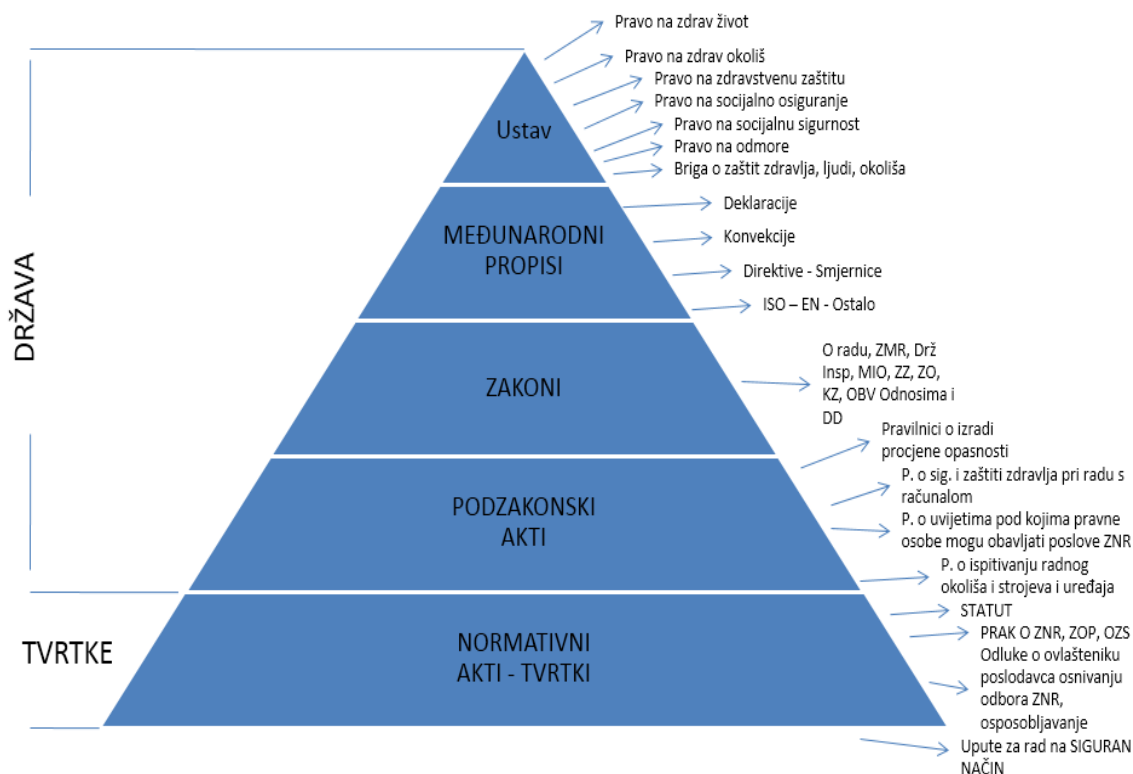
DRŽAVA

TVRTKE

Ustav

Pravo na zdrav život
Pravo na zdrav okoliš
Pravo na zdravstvenu zaštitu
Pravo na socijalno osiguranje
Pravo na socijalnu sigurnost
Pravo na odmore
Briga o zaštit zdravlja, ljudi, okoliša

MEĐUNARODNI PROPISI

Deklaracije
Konvekcije
Direktive - Smjernice
ISO – EN - Ostalo

ZAKONI

O radu, ZMR, Drž Insp, MIO, ZZ, ZO, KZ, OBV Odnosima i DD

PODZAKONSKI AKTI

Pravilnici o izradi procjene opasnosti
P. o sig. i zaštiti zdravlja pri radu s računalom
P. o uvijetima pod kojima pravne osobe mogu obavljati poslove ZNR
P. o ispitivanju radnog okoliša i strojeva i uređaja

NORMATIVNI AKTI - TVRTKI

STATUT
PRAK O ZNR, ZOP, OZS
Odluke o ovlašteniku poslodavca osnivanju odbora ZNR, osposobljavanje
Upute za rad na SIGURAN NAČIN